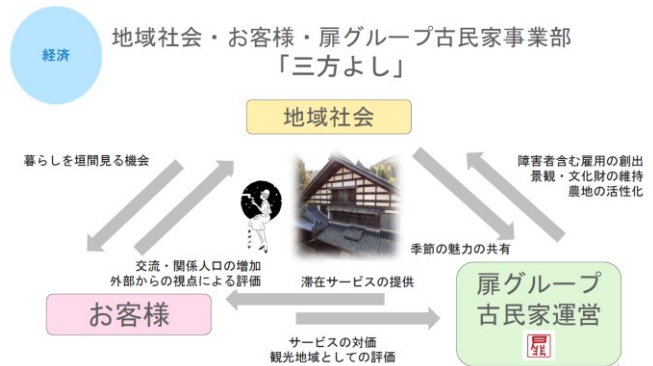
経済

地域社会・お客様・扉グループ古民家事業部
「三方よし」

地域社会

暮らしを垣間見る機会

障害者含む雇用の創出
景観・文化財の維持
農地の活性化

季節の魅力の共有

交流・関係人口の増加
外部からの視点による評価

滞在サービスの提供

お客様

扉グループ
古民家運営

サービスの対価
観光地域としての評価